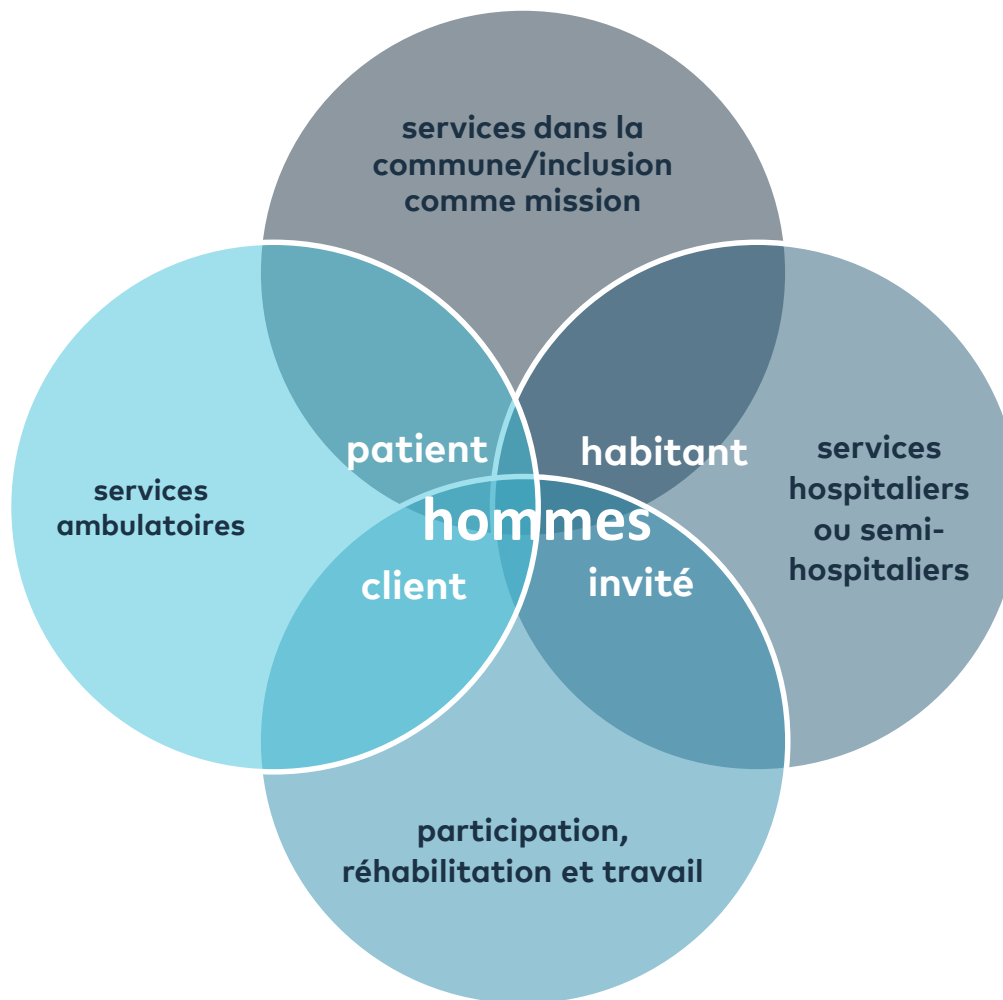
services dans la commune/inclusion comme mission

services ambulatoires

patient

habitant

services hospitaliers ou semi-hospitaliers

hommes

client

invité

participation, réhabilitation et travail